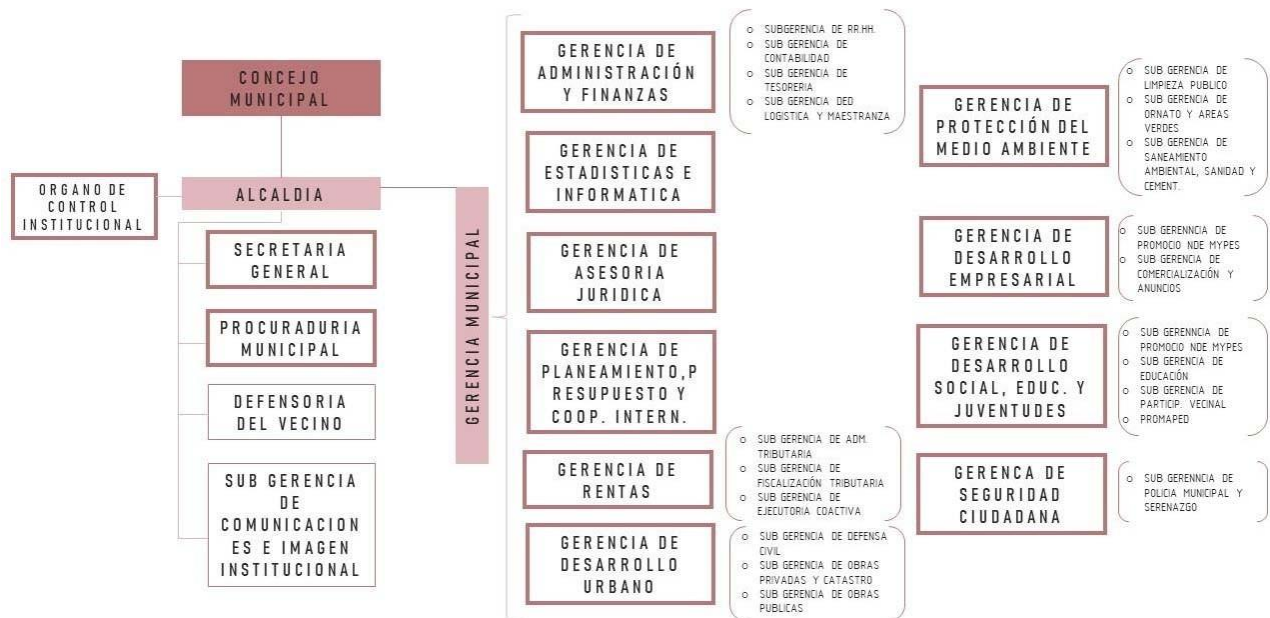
CONCEJO MUNICIPAL

ORGANO DE CONTROL INSTITUCIONAL

ALCALDIA

SECRETARIA GENERAL

PROCURADURIA MUNICIPAL

DEFENSORIA DEL VECINO

SUB GERENCIA DE COMUNICACIONES E IMAGEN INSTITUCIONAL

GERENCIA MUNICIPAL

GERENCIA DE ADMINISTRACIÓN Y FINANZAS

- SUBGERENCIA DE RR.HH.
- SUB GERENCIA DE CONTABILIDAD
- SUB GERENCIA DE TESORERIA
- SUB GERENCIA DED LOGISTICA Y MAESTRANZA

GERENCIA DE ESTADISTICAS E INFORMATICA

GERENCIA DE ASESORIA JURIDICA

GERENCIA DE PLANEAMIENTO,PRESUPUESTO Y COOP. INTERN.

GERENCIA DE RENTAS

- SUB GERENCIA DE ADM. TRIBUTARIA
- SUB GERENCIA DE FISCALIZACIÓN TRIBUTARIA
- SUB GERENCIA DE EJECUTORIA COACTIVA

GERENCIA DE DESARROLLO URBANO

- SUB GERENCIA DE DEFENSA CIVIL
- SUB GERENCIA DE OBRAS PRIVADAS Y CATASTRO
- SUB GERENCIA DE OBRAS PUBLICAS

GERENCIA DE PROTECCIÓN DEL MEDIO AMBIENTE

- SUB GERENCIA DE LIMPIEZA PUBLICO
- SUB GERENCIA DE ORNATO Y AREAS VERDES
- SUB GERENCIA DE SANEAMIENTO AMBIENTAL, SANIDAD Y CEMENT.

GERENCIA DE DESARROLLO EMPRESARIAL

- SUB GERENNCIA DE PROMOCIO NDE MYPES
- SUB GERENCIA DE COMERCIALIZACIÓN Y ANUNCIOS

GERENCIA DE DESARROLLO SOCIAL, EDUC. Y JUVENTUDES

- SUB GERENNCIA DE PROMOCIO NDE MYPES
- SUB GERENCIA DE EDUCACIÓN
- SUB GERENCIA DE PARTICIP. VECINAL
- PROMAPED

GERENCA DE SEGURIDAD CIUDADANA

- SUB GERENNCIA DE POLICIA MUNICIPAL Y SERENAZGO